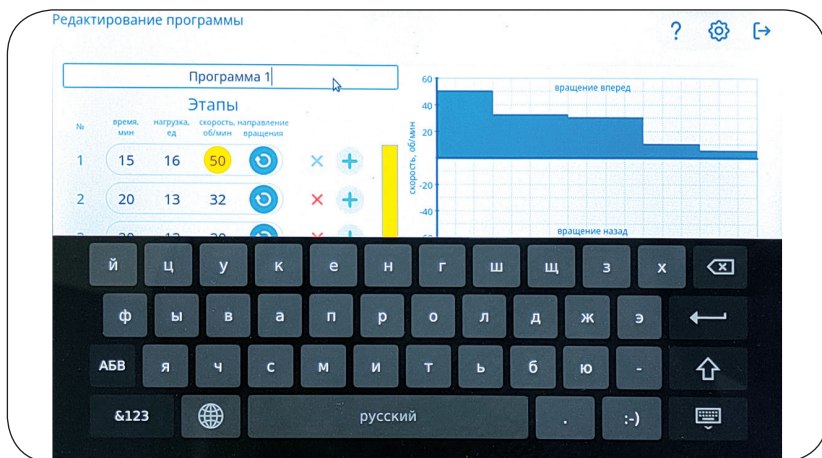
Редактирование программы

?

Программа 1

Этапы

| № | время, мин | нагрузка, ед | скорость, об/мин | направление вращения |
|---|---|---|---|---|
| 1 | 15 | 16 | 50 | |
| 2 | 20 | 13 | 32 | |
| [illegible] | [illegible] | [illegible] | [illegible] | |

60
40
20
-20
-40
скорость, об/мин
вращение вперед
вращение назад

й ц у к е н г ш щ з х
ф ы в а п р о л д ж э
АБВ я ч с м и т ь б ю -
&123 русский . :-)